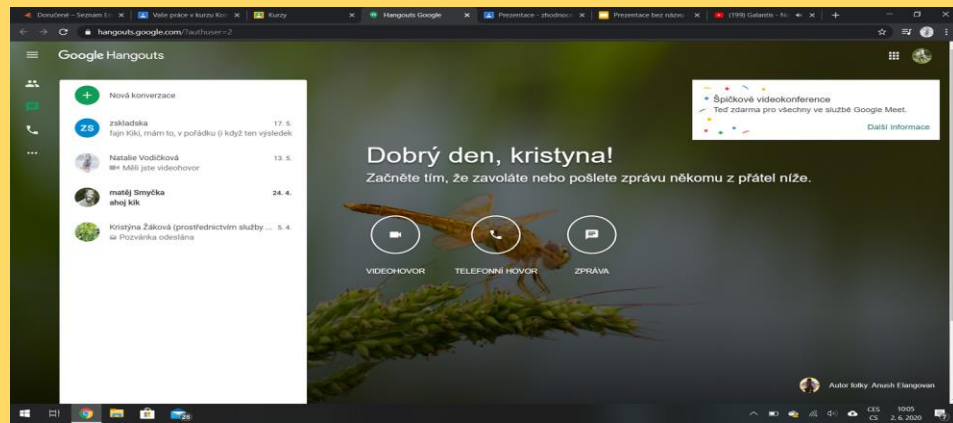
Doručené – Seznam E | Vaše práce v kurzu Kon | Kurzy | Hangouts Google | Prezentace - zhodnoc | Prezentace bez názvu | (199) Galantis - No

hangouts.google.com/?authuser=2

Google Hangouts

Nová konverzace

zskladska 17. 5.
fajn Kiki, mám to, v pořádku (i když ten výsledek

Natalie Vodičková 13. 5.
Měli jste videohovor

matěj Smyčka 24. 4.
ahoj kik

Kristýna Žáková (prostřednictvím služby ... 5. 4.
Pozvánka odeslána

Špičkové videokonference
Teď zdarma pro všechny ve službě Google Meet.
Další informace

Dobrý den, kristyna!

Začněte tím, že zavoláte nebo pošlete zprávu někomu z přátel níže.

VIDEOHOVOR

TELEFONNÍ HOVOR

ZPRÁVA

Autor fotky: Anush Elangovan

28

CES CS 10:05 2. 6. 2020